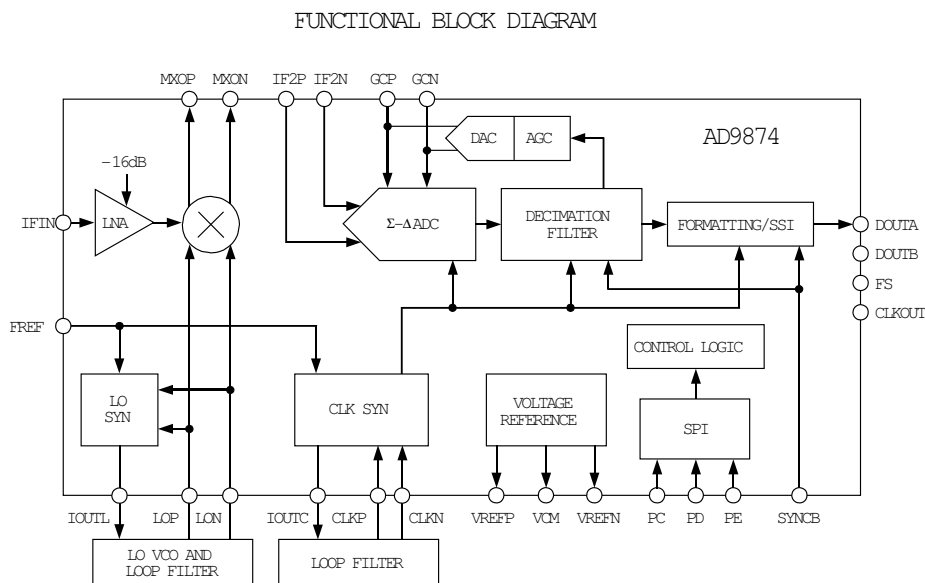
FUNCTIONAL BLOCK DIAGRAM

MXOP MXON IF2P IF2N GCP GCN

DAC AGC

AD9874

–16dB

IFIN LNA

Σ-Δ ADC

DECIMATION FILTER

FORMATTING/SSI

DOUTA

DOUTB

FS

CLKOUT

FREF

CONTROL LOGIC

LO SYN

CLK SYN

VOLTAGE REFERENCE

SPI

IOUTL LOP LON IOUTC CLKP CLKN VREFP VCM VREFN PC PD PE SYNCB

LO VCO AND LOOP FILTER

LOOP FILTER